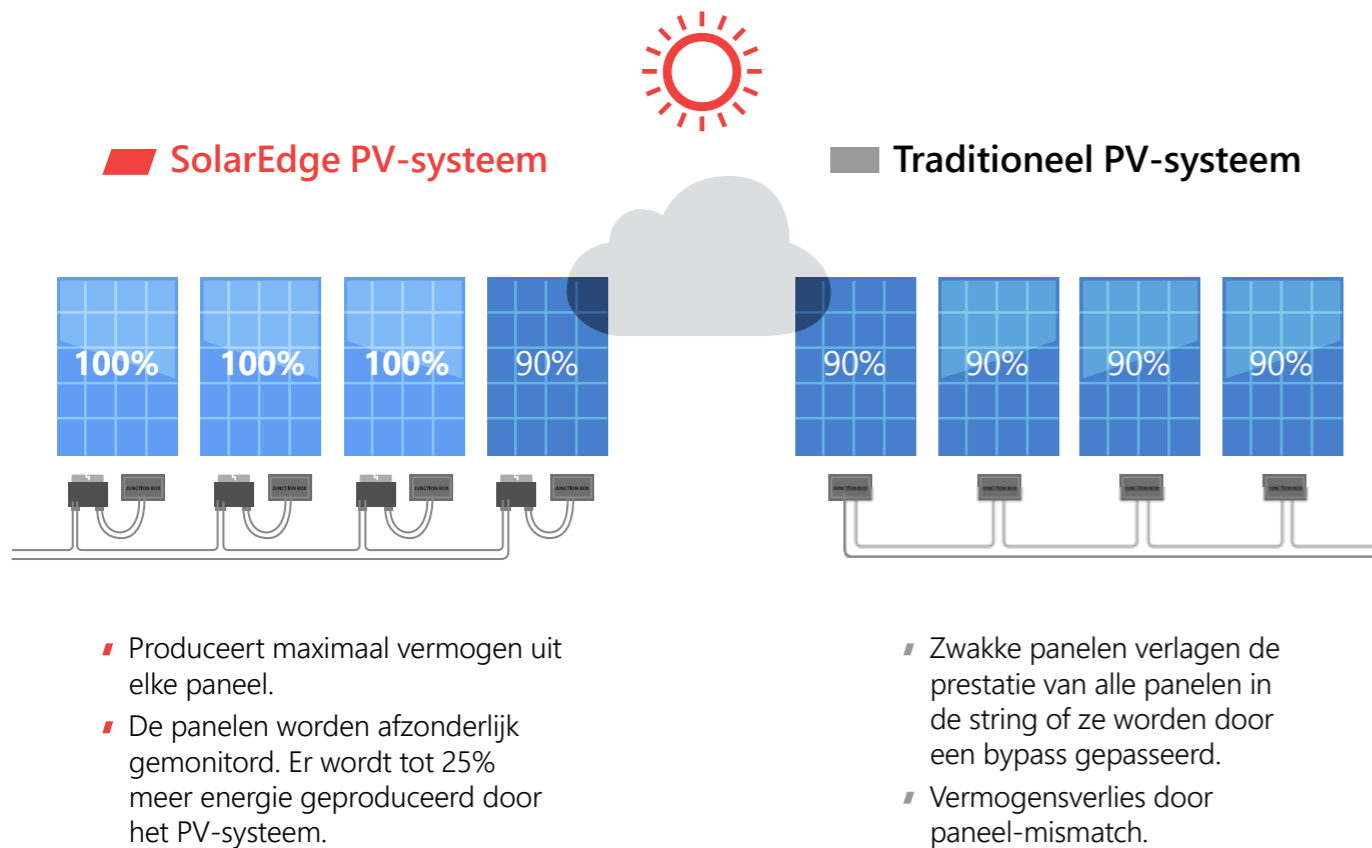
SolarEdge PV-systeem

Traditioneel PV-systeem

100%

100%

100%

90%

90%

90%

90%

90%

JUNCTION BOX

JUNCTION BOX

JUNCTION BOX

JUNCTION BOX

- Produceert maximaal vermogen uit elke paneel.
- De panelen worden afzonderlijk gemonitord. Er wordt tot 25% meer energie geproduceerd door het PV-systeem.

- Zwakke panelen verlagen de prestatie van alle panelen in de string of ze worden door een bypass gepasseerd.
- Vermogensverlies door paneel-mismatch.